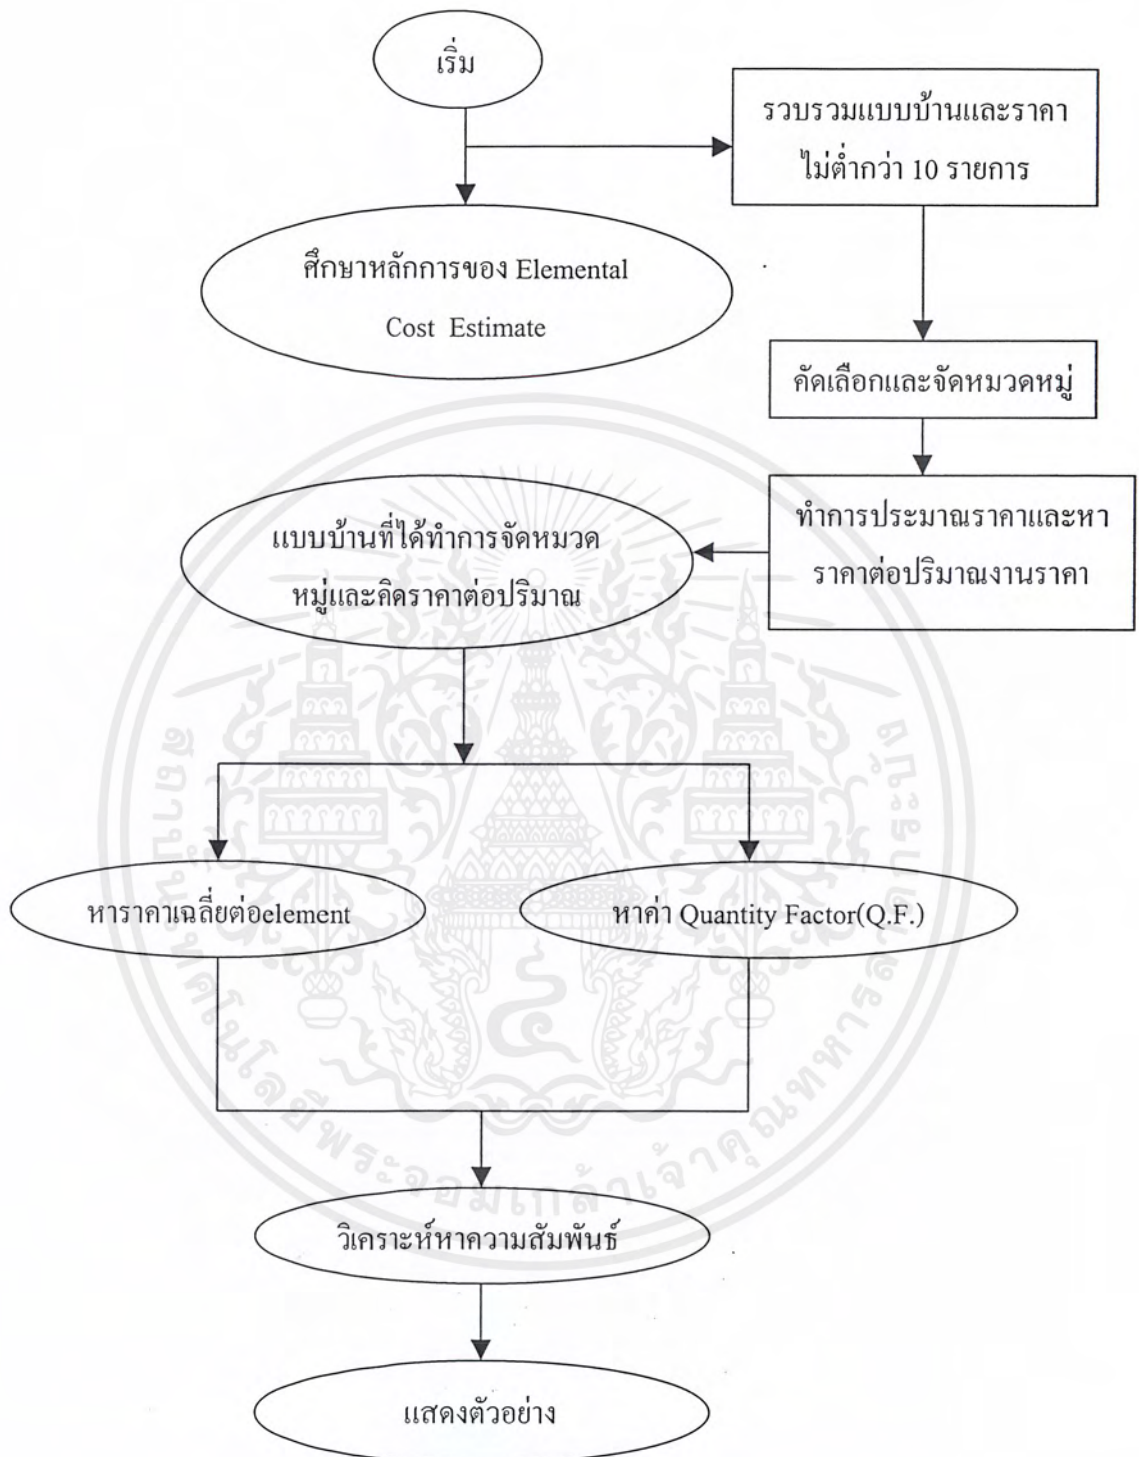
เริ่ม

รวบรวมแบบบ้านและราคา ไม่ต่ำกว่า 10 รายการ

ศึกษาหลักการของ Elemental Cost Estimate

คัดเลือกและจัดหมวดหมู่

ทำการประมาณราคาและหาราคาต่อปริมาณงานราคา

แบบบ้านที่ได้ทำการจัดหมวดหมู่และคิดราคาต่อปริมาณ

หาราคาเฉลี่ยต่อelement

หาค่า Quantity Factor(Q.F.)

วิเคราะห์หาความสัมพันธ์

แสดงตัวอย่าง

สถาบันเทคโนโลยีพระจอมเกล้าเจ้าคุณทหารลาดกระบัง